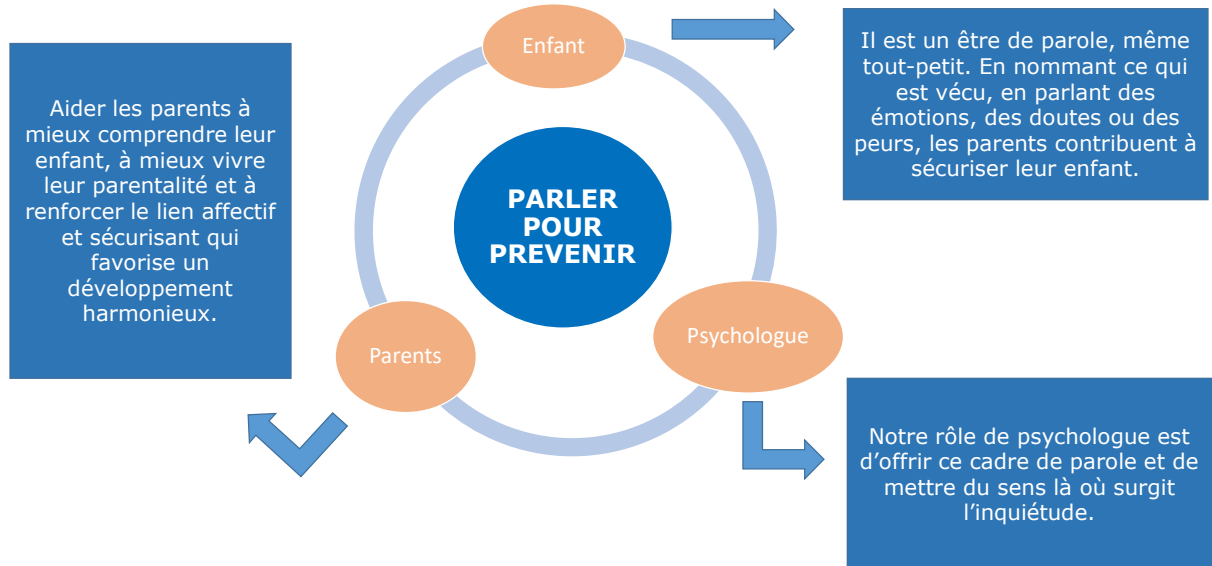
Aider les parents à mieux comprendre leur enfant, à mieux vivre leur parentalité et à renforcer le lien affectif et sécurisant qui favorise un développement harmonieux.

Enfant

PARLER POUR PREVENIR

Parents

Psychologue

Il est un être de parole, même tout-petit. En nommant ce qui est vécu, en parlant des émotions, des doutes ou des peurs, les parents contribuent à sécuriser leur enfant.

Notre rôle de psychologue est d'offrir ce cadre de parole et de mettre du sens là où surgit l'inquiétude.